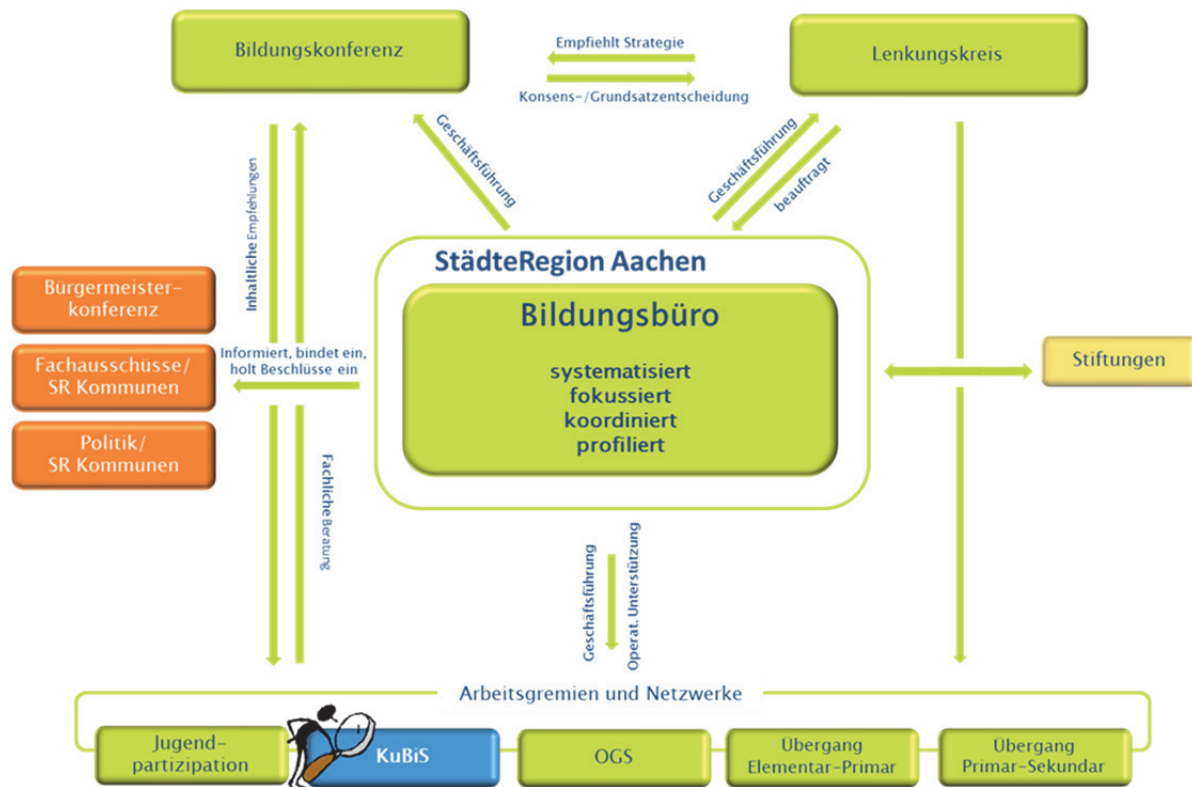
Bildungskonferenz

Empfiehlt Strategie

Konsens-/Grundsatzentscheidung

Lenkungskreis

Geschäftsführung

Geschäftsführung

beauftragt

Inhaltliche Empfehlungen

Bürgermeister-konferenz

Fachausschüsse/ SR Kommunen

Politik/ SR Kommunen

Informiert, bindet ein, holt Beschlüsse ein

Fachliche Beratung

StädteRegion Aachen

Bildungsbüro

systematisiert
fokussiert
koordiniert
profiliert

Stiftungen

Geschäftsführung

Operat. Unterstützung

Arbeitsgremien und Netzwerke

Jugend-partizipation

KuBiS

OGS

Übergang Elementar-Primar

Übergang Primar-Sekundar